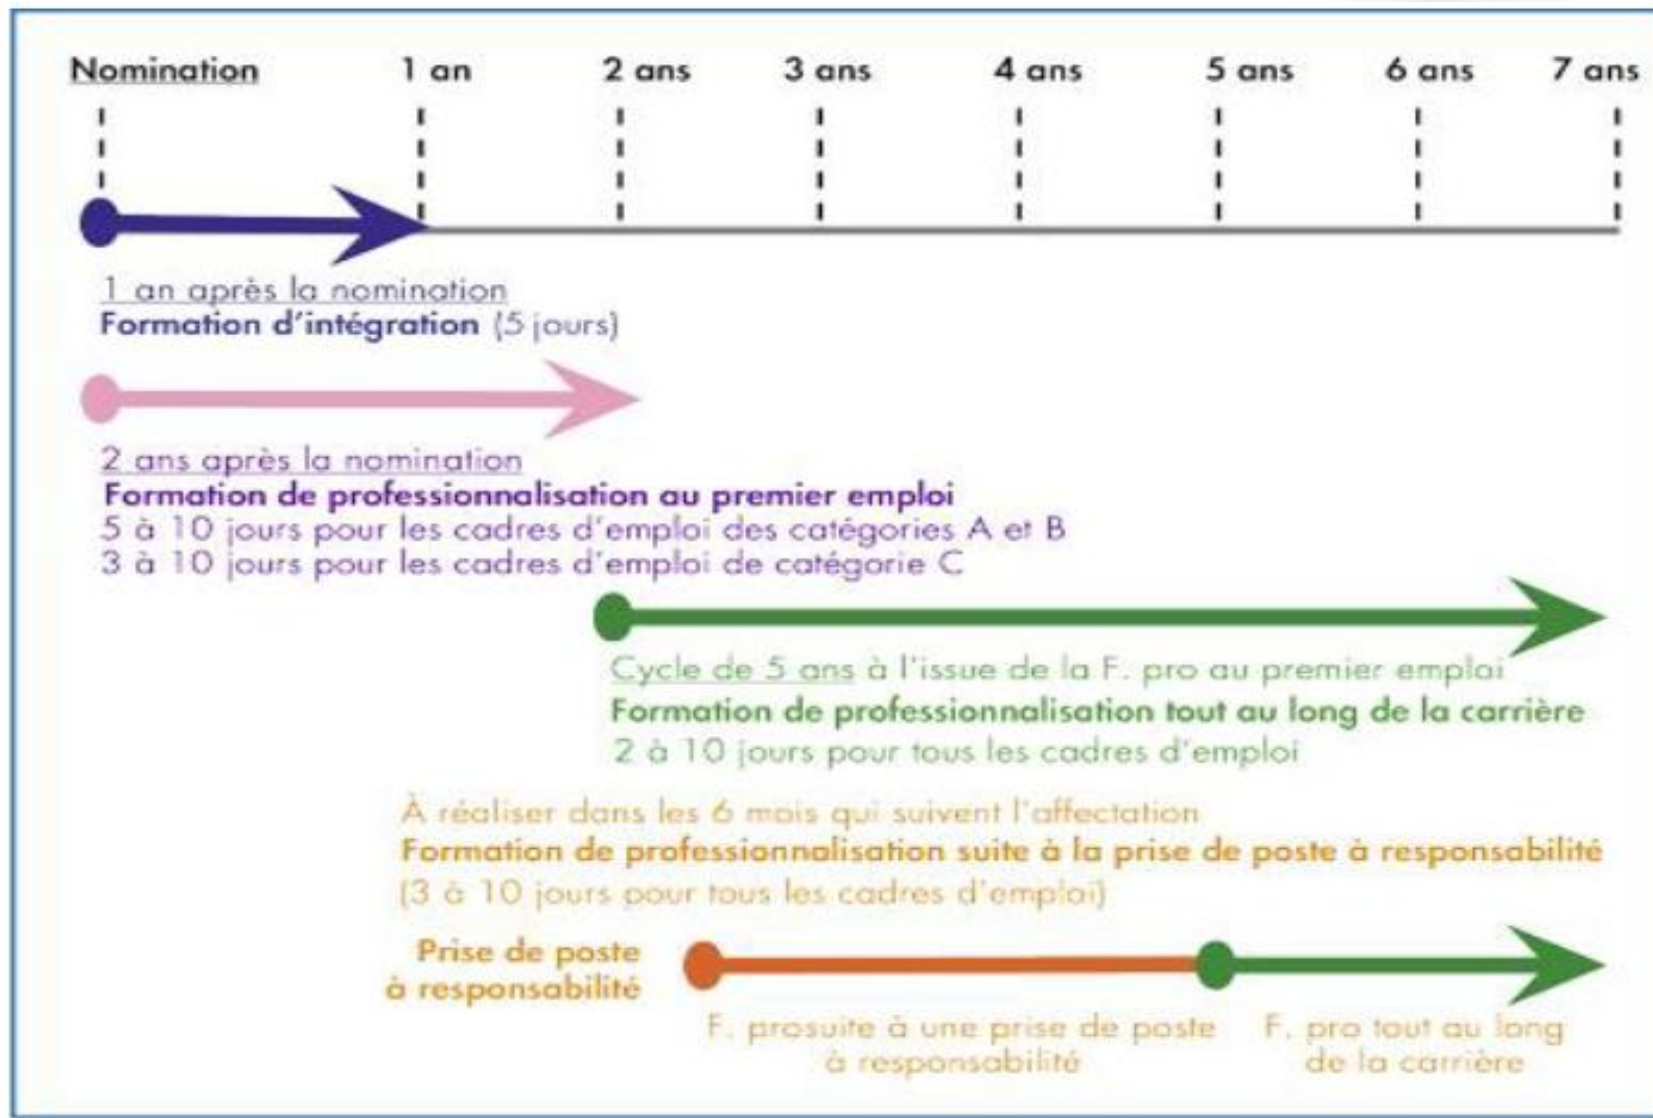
Nomination 1 an 2 ans 3 ans 4 ans 5 ans 6 ans 7 ans

1 an après la nomination
Formation d'intégration (5 jours)

2 ans après la nomination
Formation de professionnalisation au premier emploi
5 à 10 jours pour les cadres d'emploi des catégories A et B
3 à 10 jours pour les cadres d'emploi de catégorie C

Cycle de 5 ans à l'issue de la F. pro au premier emploi
Formation de professionnalisation tout au long de la carrière
2 à 10 jours pour tous les cadres d'emploi

À réaliser dans les 6 mois qui suivent l'affectation
Formation de professionnalisation suite à la prise de poste à responsabilité
(3 à 10 jours pour tous les cadres d'emploi)

Prise de poste à responsabilité

F. prosuite à une prise de poste à responsabilité

F. pro tout au long de la carrière